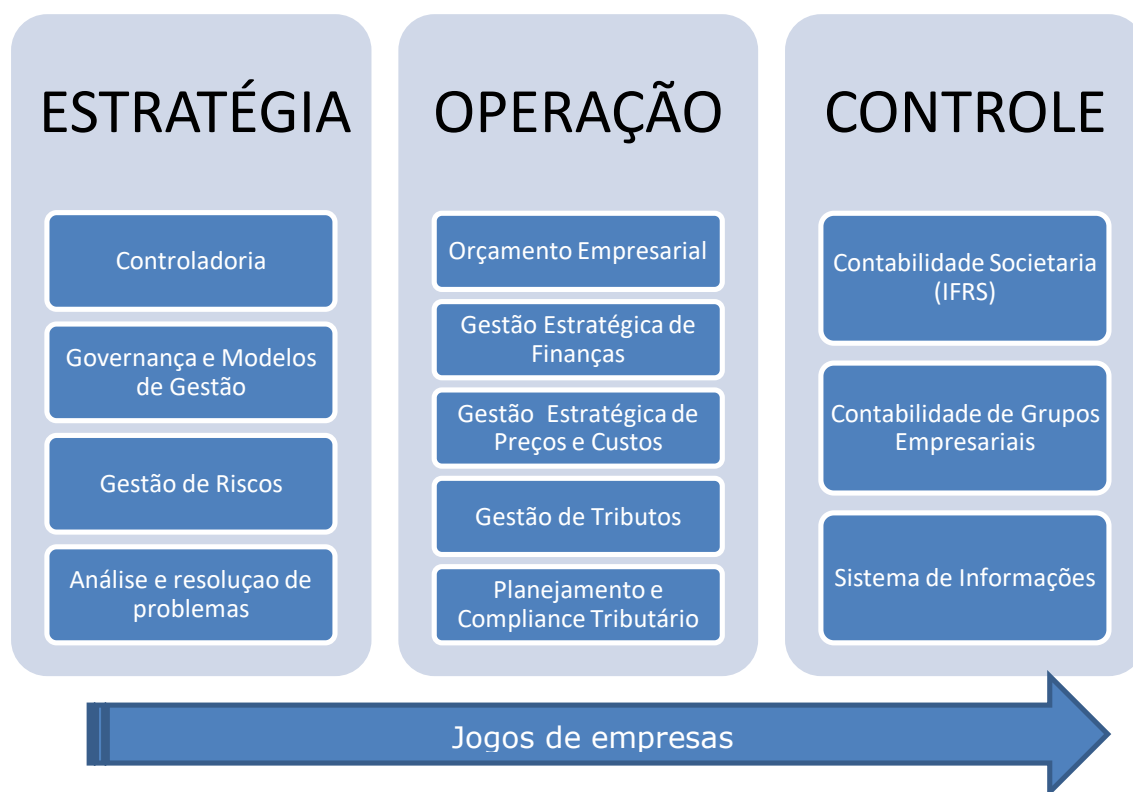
ESTRATÉGIA

Controladoria

Governança e Modelos de Gestão

Gestão de Riscos

Análise e resoluçao de problemas

OPERAÇÃO

Orçamento Empresarial

Gestão Estratégica de Finanças

Gestão Estratégica de Preços e Custos

Gestão de Tributos

Planejamento e Compliance Tributário

CONTROLE

Contabilidade Societaria (IFRS)

Contabilidade de Grupos Empresariais

Sistema de Informações

Jogos de empresas